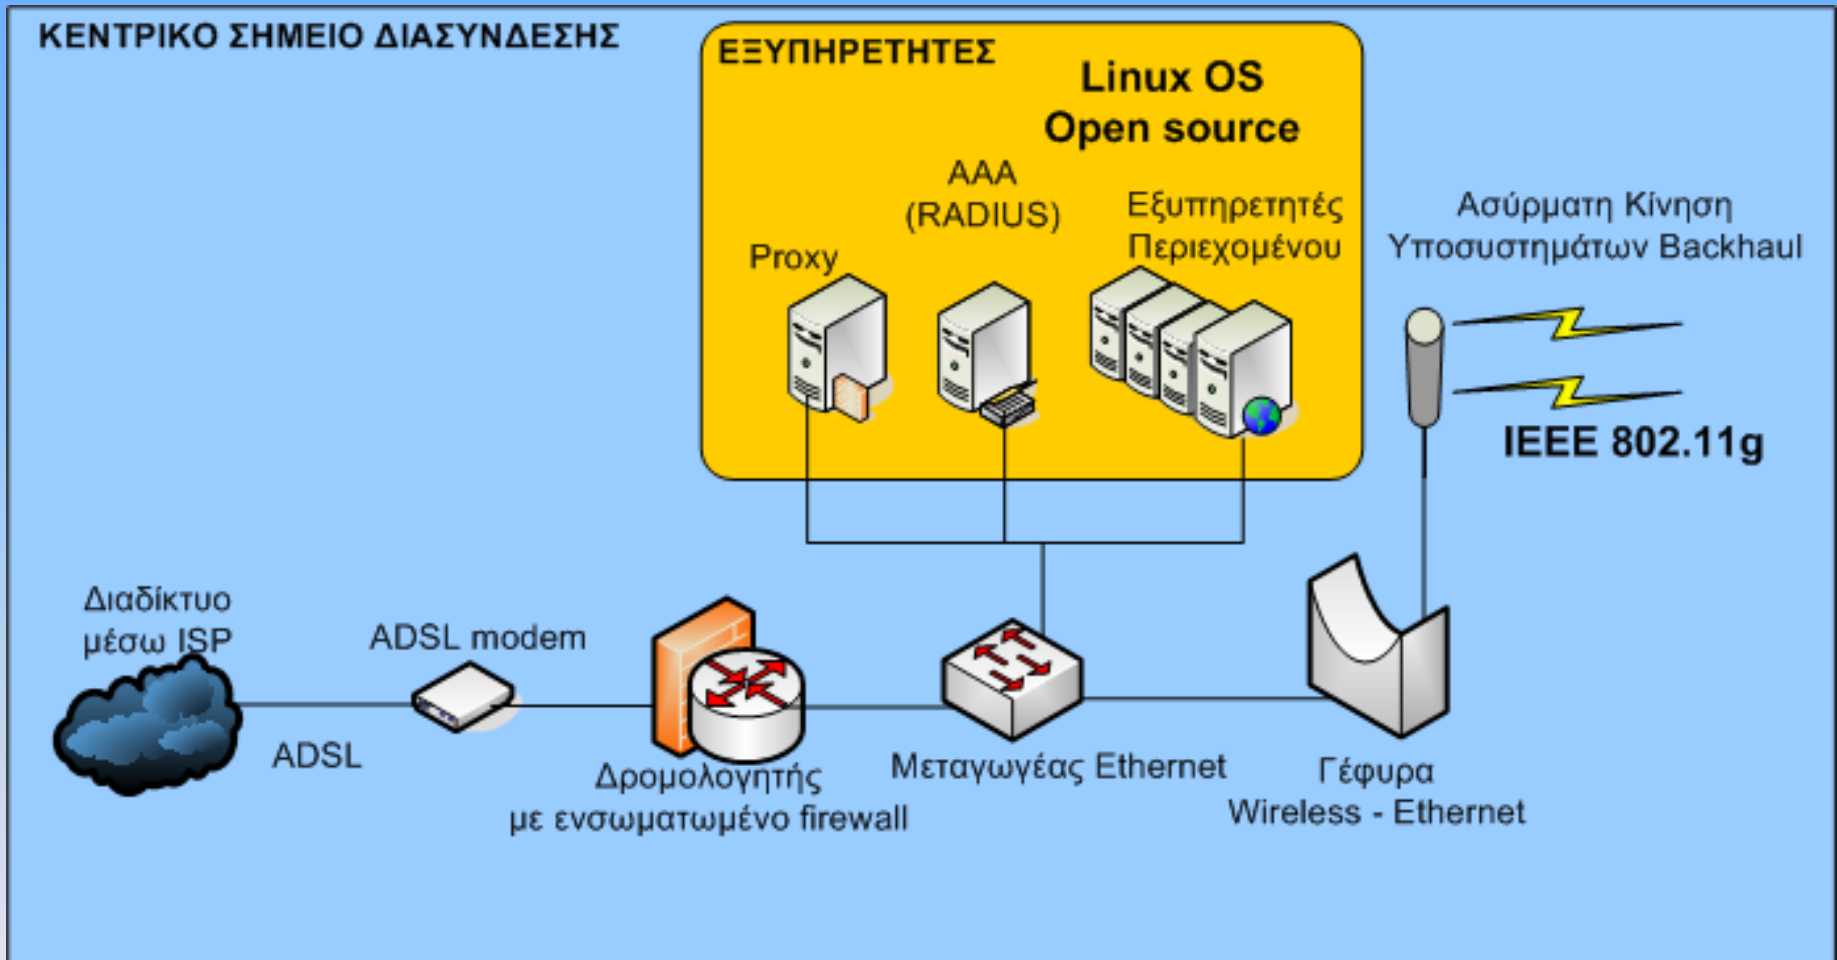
ΚΕΝΤΡΙΚΟ ΣΗΜΕΙΟ ΔΙΑΣΥΝΔΕΣΗΣ

ΕΞΥΠΗΡΕΤΗΤΕΣ

Linux OS
Open source

AAA
(RADIUS)

Proxy

Εξυπηρετητές
Περιεχομένου

Ασύρματη Κίνηση
Υποσυστημάτων Backhaul

IEEE 802.11g

Διαδίκτυο
μέσω ISP

ADSL modem

ADSL

Δρομολογητής
με ενσωματωμένο firewall

Μεταγωγέας Ethernet

Γέφυρα
Wireless - Ethernet